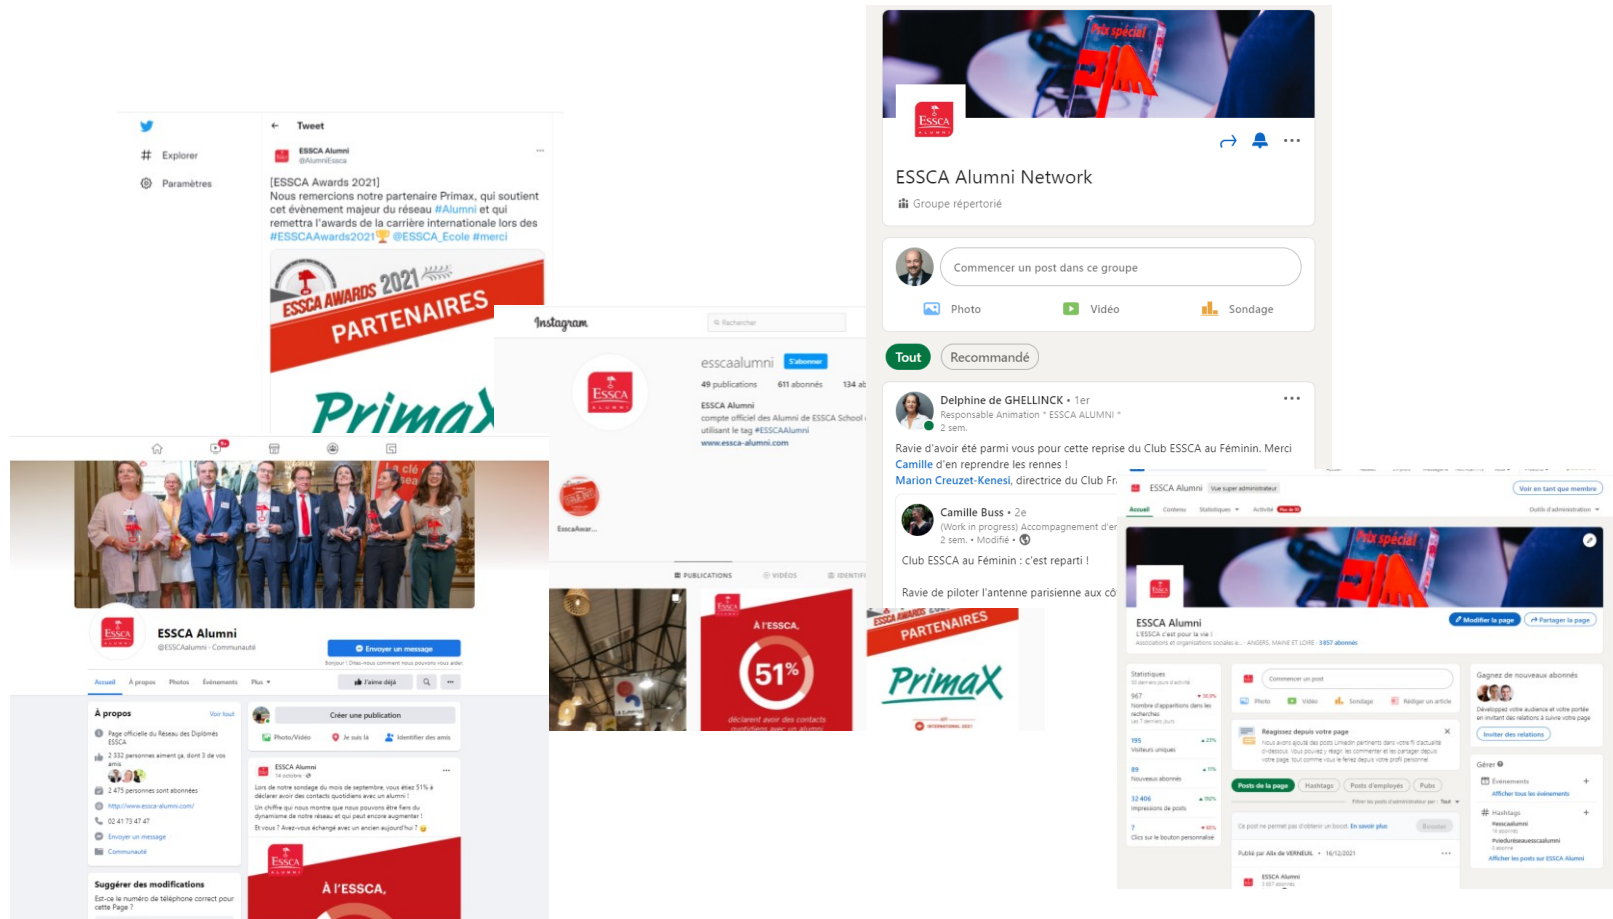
Explorer

Paramètres

Tweet

ESSCA Alumni
@AlumniEssca

[ESSCA Awards 2021]
Nous remercions notre partenaire Primax, qui soutient cet évènement majeur du réseau #Alumni et qui remettra l'awards de la carrière internationale lors des #ESSCAAwards2021🏆 @ESSCA_Ecole #merci

ESSCA AWARDS 2021
PARTENAIRES
Primax

Prix spécial

ESSCA Alumni Network
Groupe répertorié

Commencer un post dans ce groupe

Photo Vidéo Sondage

Tout Recommandé

Delphine de GHELLINCK • 1er
Responsable Animation * ESSCA ALUMNI *
2 sem.

Ravie d'avoir été parmi vous pour cette reprise du Club ESSCA au Féminin. Merci Camille d'en reprendre les rennes !
Marion Creuzet-Kenesi, directrice du Club Fr

Camille Buss • 2e
(Work in progress) Accompagnement d'er
2 sem. • Modifié •

Club ESSCA au Féminin : c'est reparti !

Ravie de piloter l'antenne parisienne aux cô

Instagram

Rechercher

esscaalumni S'abonner
49 publications 611 abonnés 134 ab

ESSCA Alumni
compte officiel des Alumni de ESSCA School
utilisant le tag #ESSCAAlumni
www.essca-alumni.com

EsscaAwar...

PUBLICATIONS VIDÉOS IDENTIFI

À l'ESSCA,
51%
déclarent avoir des contacts quotidiens avec un alumni

ESSCA AWARDS
PARTENAIRES
PrimaX

ESSCA Alumni
@ESSCAalumni · Communauté

Envoyer un message

Accueil À propos Photos Événements Plus

J'aime déjà

À propos Voir tout
Page officielle du Réseau des Diplômés ESSCA
2 332 personnes aiment ça, dont 3 de vos amis
2 475 personnes sont abonnées
http://www.essca-alumni.com/
02 41 73 47 47
Envoyer un message
Communauté

Suggérer des modifications
Est-ce le numéro de téléphone correct pour cette Page ?

Créer une publication
Photo/Vidéo Je suis là Identifier des amis

ESSCA Alumni
14 octobre
Lors de notre sondage du mois de septembre, vous étiez 51% à déclarer avoir des contacts quotidiens avec un alumni !
Un chiffre qui nous montre que nous pouvons être fiers du dynamisme de notre réseau et qui peut encore augmenter !
Et vous ? Avez-vous échangé avec un ancien aujourd'hui ?

À l'ESSCA,

ESSCA Alumni Vue super administrateur
Voir en tant que membre
Accueil Contenu Statistiques Activité
Outils d'administration

ESSCA Alumni
L'ESSCA c'est pour la vie !
Associations et organisations locales e... ANGERS, MAINE ET LOIRE · 3857 abonnés
Modifier la page Partager la page

Statistiques
967
Nombre d'apparitions dans les recherches
195
Visiteurs uniques
89
Nouveaux abonnés
32 406
Impressions de posts
7
Clics sur le bouton personnalisé

Commencer un post
Photo Vidéo Sondage Rédiger un article

Réagissez depuis votre page

Posts de la page Hashtags Posts d'employés Pubs

Publié par Alix de VERNEUIL • 16/12/2021

ESSCA Alumni
3 857 abonnés

Gagnez de nouveaux abonnés
Inviter des relations

Gérer
Événements
Afficher tous les événements
Hashtags
#essca alumni
#reduireleseausescaalumni
Afficher les posts sur ESSCA Alumni